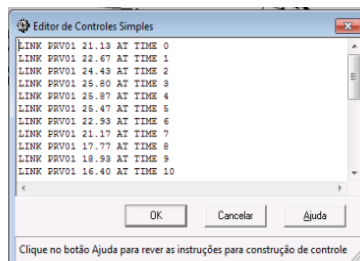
Editor de Controles Simples

LINK PRV01 21.18 AT TIME 0
LINK PRV01 22.67 AT TIME 1
LINK PRV01 24.43 AT TIME 2
LINK PRV01 25.80 AT TIME 3
LINK PRV01 25.87 AT TIME 4
LINK PRV01 25.47 AT TIME 5
LINK PRV01 22.93 AT TIME 6
LINK PRV01 21.17 AT TIME 7
LINK PRV01 17.77 AT TIME 8
LINK PRV01 18.93 AT TIME 9
LINK PRV01 16.40 AT TIME 10

OK Cancelar Ajuda

Clique no botão Ajuda para rever as instruções para construção de controle